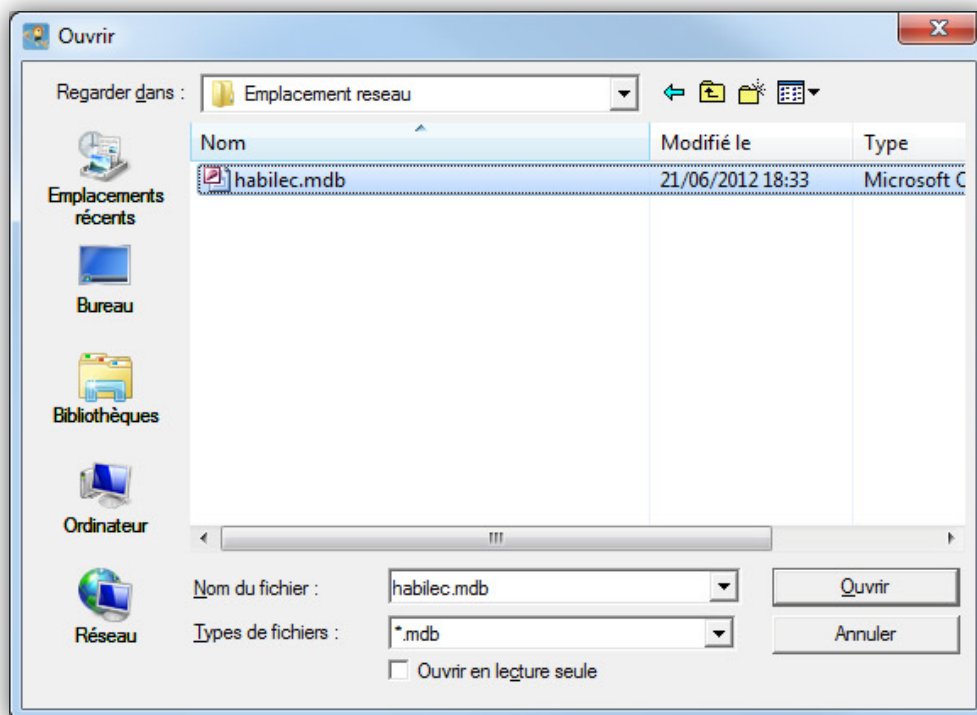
Ouvrir

Regarder dans : Emplacement reseau

| Nom | Modifié le | Type |
|---|---|---|
| habilec.mdb | 21/06/2012 18:33 | Microsoft C |

Emplacements récents

Bureau

Bibliothèques

Ordinateur

Réseau

Nom du fichier : habilec.mdb

Types de fichiers : *.mdb

Ouvrir

Annuler

Ouvrir en lecture seule